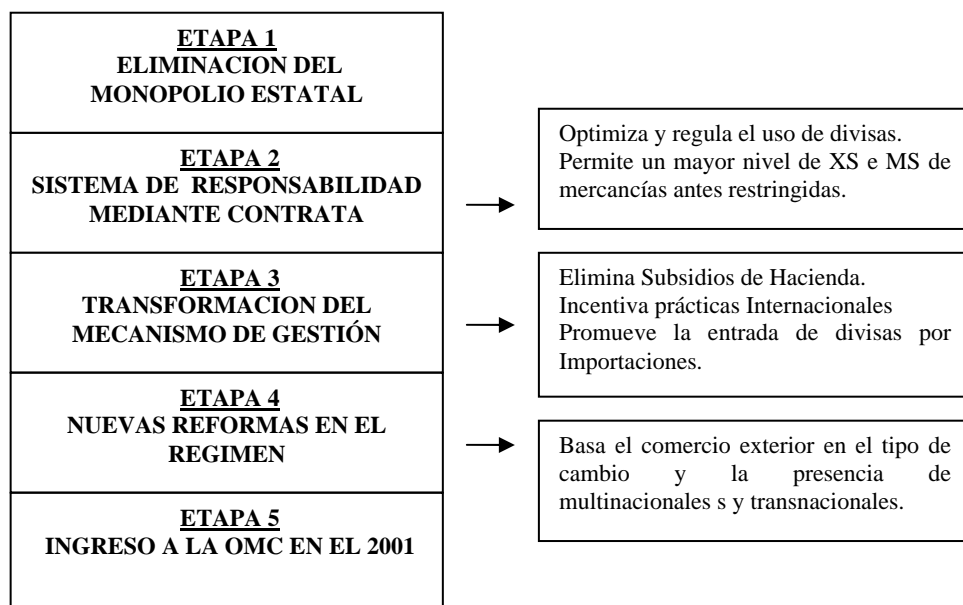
ETAPA 1
ELIMINACION DEL MONOPOLIO ESTATAL

ETAPA 2
SISTEMA DE RESPONSABILIDAD MEDIANTE CONTRATA

Optimiza y regula el uso de divisas. Permite un mayor nivel de XS e MS de mercancías antes restringidas.

ETAPA 3
TRANSFORMACION DEL MECANISMO DE GESTIÓN

Elimina Subsidios de Hacienda. Incentiva prácticas Internacionales Promueve la entrada de divisas por Importaciones.

ETAPA 4
NUEVAS REFORMAS EN EL REGIMEN

Basa el comercio exterior en el tipo de cambio y la presencia de multinacionales s y transnacionales.

ETAPA 5
INGRESO A LA OMC EN EL 2001